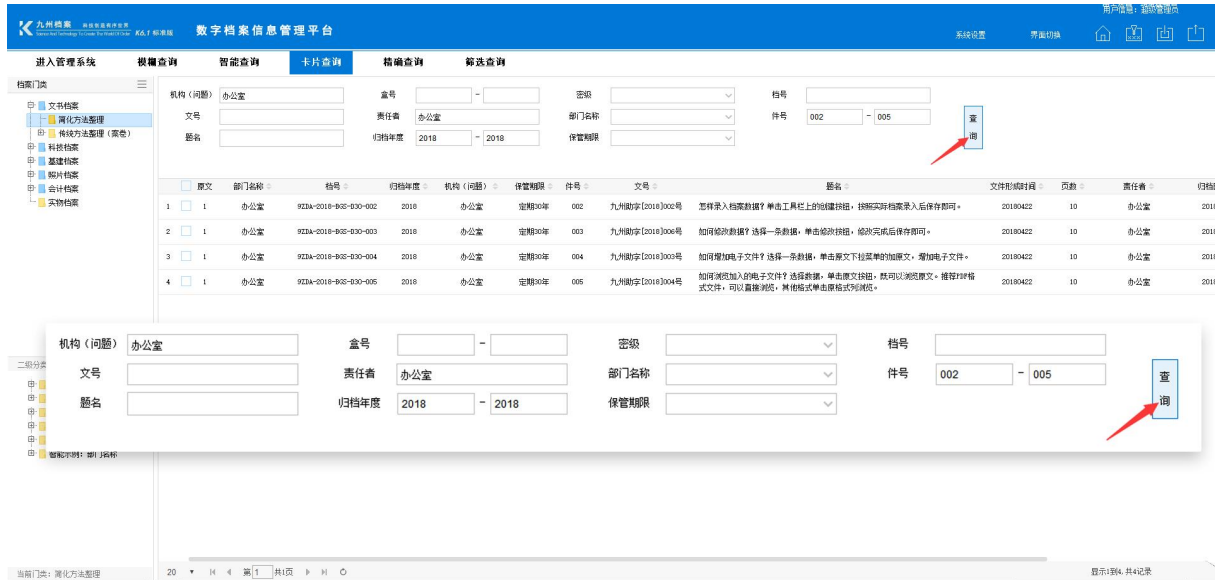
九州档案 K6.1 标准版 数字档案信息管理平台

用户信息：超级管理员

系统设置 界面切换

进入管理系统 模糊查询 智能查询 卡片查询 精确查询 筛选查询

档案门类

文书档案
简化方法整理
传统方法整理（案卷）
科技档案
基建档案
照片档案
会计档案
实物档案

机构（问题） 办公室 盒号 - 密级 档号
文号 责任者 办公室 部门名称 件号 002 - 005
题名 归档年度 2018 - 2018 保管期限
查询

| | 原文 | 部门名称 | 档号 | 归档年度 | 机构（问题） | 保管期限 | 件号 | 文号 | 题名 | 文件形成时间 | 页数 | 责任者 | 归档 |
|---|---|---|---|---|---|---|---|---|---|---|---|---|---|
| 1 | 1 | 办公室 | 9ZDA-2018-BGS-D30-002 | 2018 | 办公室 | 定期30年 | 002 | 九州助字[2018]002号 | 怎样录入档案数据？单击工具栏上的创建按钮，按照实际档案录入后保存即可。 | 20180422 | 10 | 办公室 | 201 |
| 2 | 1 | 办公室 | 9ZDA-2018-BGS-D30-003 | 2018 | 办公室 | 定期30年 | 003 | 九州助字[2018]006号 | 如何修改数据？选择一条数据，单击修改按钮，修改完成后保存即可。 | 20180422 | 10 | 办公室 | 201 |
| 3 | 1 | 办公室 | 9ZDA-2018-BGS-D30-004 | 2018 | 办公室 | 定期30年 | 004 | 九州助字[2018]003号 | 如何增加电子文件？选择一条数据，单击原文下拉菜单的加原文，增加电子文件。 | 20180422 | 10 | 办公室 | 201 |
| 4 | 1 | 办公室 | 9ZDA-2018-BGS-D30-005 | 2018 | 办公室 | 定期30年 | 005 | 九州助字[2018]004号 | 如何浏览加入的电子文件？选择数据，单击原文按钮，既可以浏览原文。推荐PDF格式文件，可以直接浏览，其他格式单击原格式浏览。 | 20180422 | 10 | 办公室 | 201 |

机构（问题） 办公室 盒号 - 密级 档号
文号 责任者 办公室 部门名称 件号 002 - 005
题名 归档年度 2018 - 2018 保管期限
查询

二级分类

智能示例：部门名称

当前门类：简化方法整理

20 第 1 共1页

显示1到4，共4记录